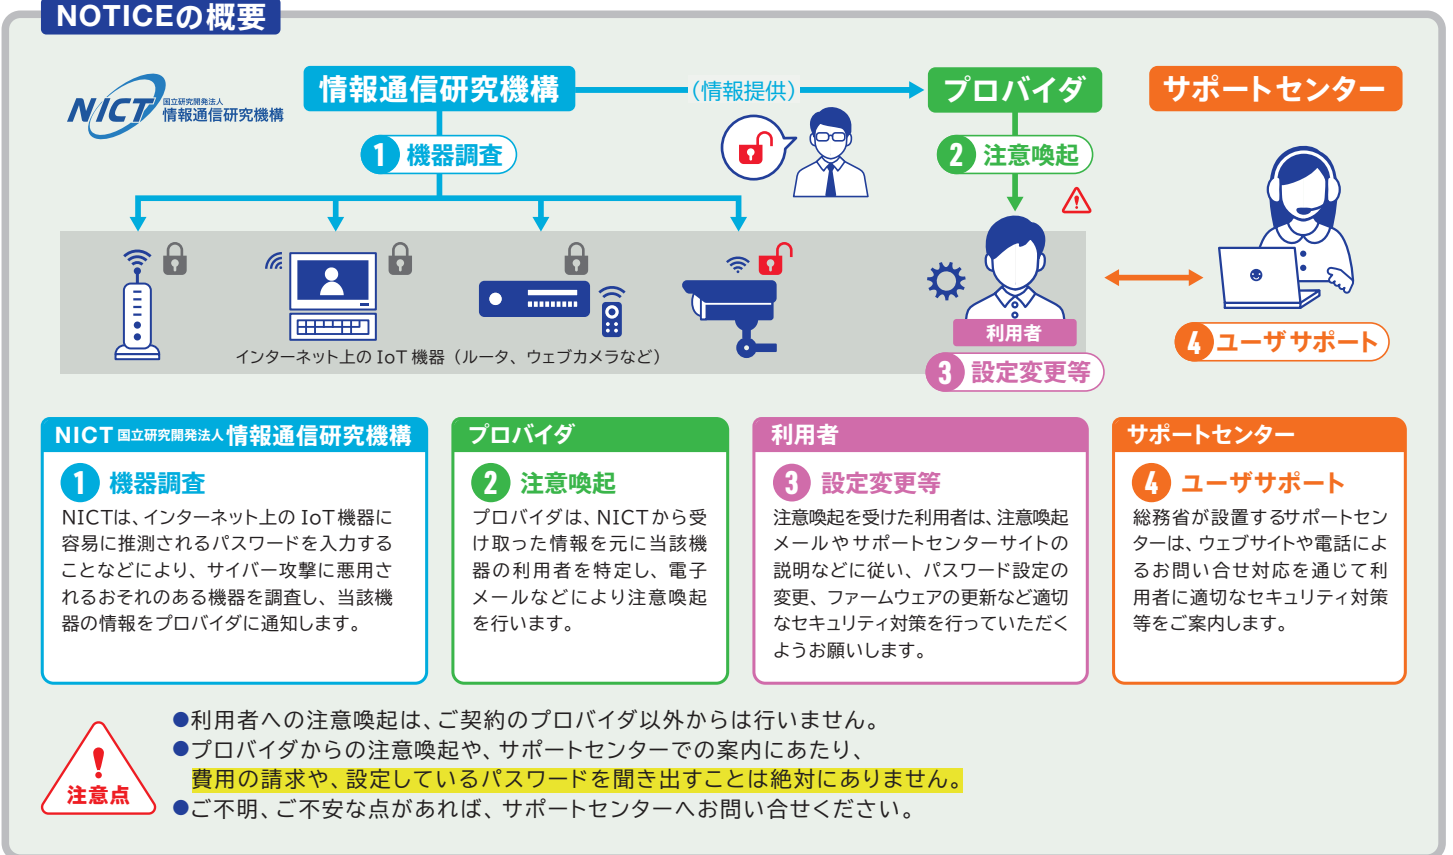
NOTICEの概要

NICT 国立研究開発法人 情報通信研究機構

情報通信研究機構

(情報提供)

プロバイダ

サポートセンター

1 機器調査

2 注意喚起

インターネット上の IoT 機器（ルータ、ウェブカメラなど）

利用者

3 設定変更等

4 ユーザサポート

NICT 国立研究開発法人 情報通信研究機構

1 機器調査

NICTは、インターネット上の IoT機器に容易に推測されるパスワードを入力することなどにより、サイバー攻撃に悪用されるおそれのある機器を調査し、当該機器の情報をプロバイダに通知します。

プロバイダ

2 注意喚起

プロバイダは、NICTから受け取った情報を元に当該機器の利用者を特定し、電子メールなどにより注意喚起を行います。

利用者

3 設定変更等

注意喚起を受けた利用者は、注意喚起メールやサポートセンターサイトの説明などに従い、パスワード設定の変更、ファームウェアの更新など適切なセキュリティ対策を行っていただくようお願いします。

サポートセンター

4 ユーザサポート

総務省が設置するサポートセンターは、ウェブサイトや電話によるお問い合せ対応を通じて利用者に適切なセキュリティ対策等をご案内します。

注意点

●利用者への注意喚起は、ご契約のプロバイダ以外からは行いません。
●プロバイダからの注意喚起や、サポートセンターでの案内にあたり、費用の請求や、設定しているパスワードを聞き出すことは絶対にありません。
●ご不明、ご不安な点があれば、サポートセンターへお問い合せください。